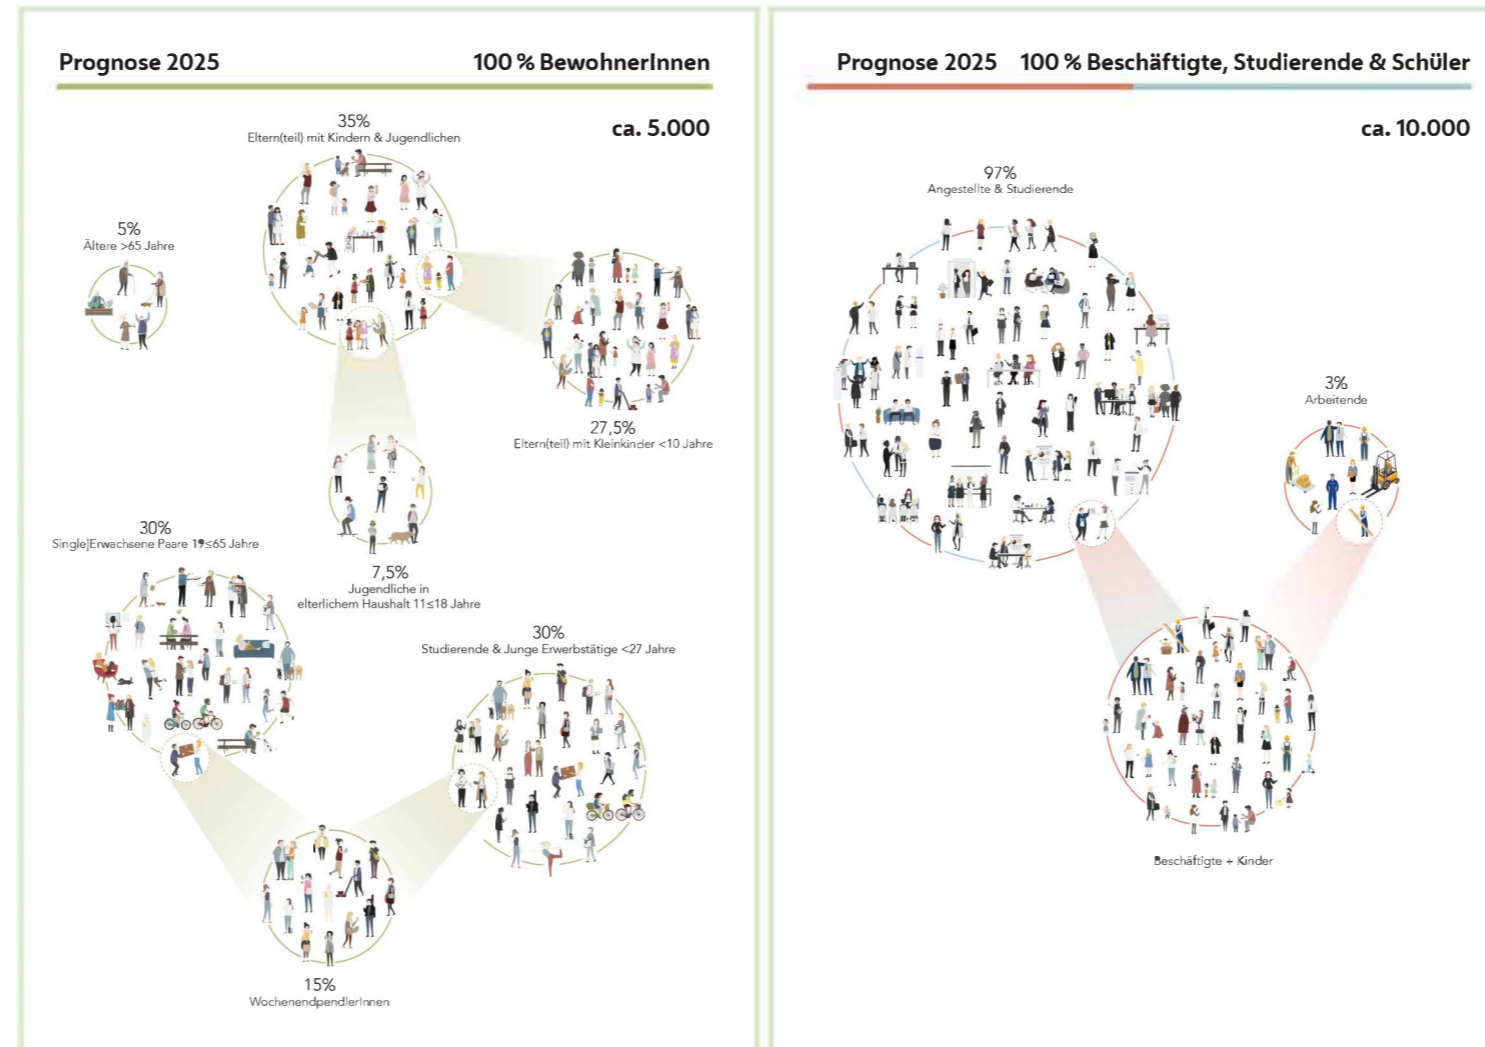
Prognose 2025

100 % BewohnerInnen

ca. 5.000

35%
Eltern(teil) mit Kindern & Jugendlichen

5%
Ältere >65 Jahre

27,5%
Eltern(teil) mit Kleinkinder <10 Jahre

7,5%
Jugendliche in elterlichem Haushalt 11≤18 Jahre

30%
Single|Erwachsene Paare 19≤65 Jahre

30%
Studierende & Junge Erwerbstätige <27 Jahre

15%
WochenendpendlerInnen

Prognose 2025

100 % Beschäftigte, Studierende & Schüler

ca. 10.000

97%
Angestellte & Studierende

3%
Arbeitende

Beschäftigte + Kinder